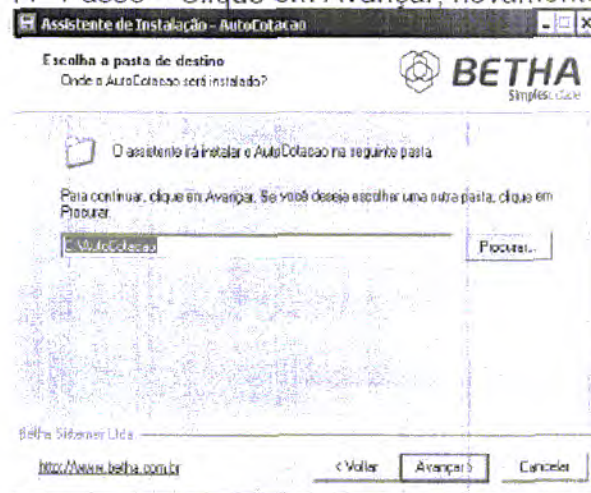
Assistente de Instalação - AutoCotacao

Escolha a pasta de destino
Onde o AutoCotacao será instalado?

BETHA
Simplicidade

O assistente irá instalar o AutoCotacao na seguinte pasta.

Para continuar, clique em Avançar. Se você deseja escolher uma outra pasta, clique em Procurar.

C:\AutoCotacao

Procurar...

Betha Sistemas Ltda

http://www.betha.com.br

< Voltar

Avançar >

Cancelar